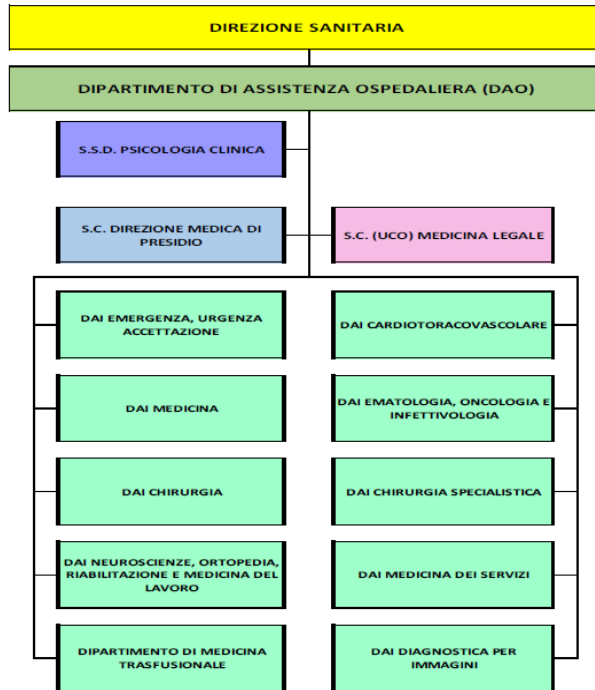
DIREZIONE SANITARIA

DIPARTIMENTO DI ASSISTENZA OSPEDALIERA (DAO)

S.S.D. PSICOLOGIA CLINICA

S.C. DIREZIONE MEDICA DI PRESIDIO

S.C. (UCO) MEDICINA LEGALE

DAI EMERGENZA, URGENZA ACCETTAZIONE

DAI MEDICINA

DAI CHIRURGIA

DAI NEUROSCIENZE, ORTOPEDIA, RIABILITAZIONE E MEDICINA DEL LAVORO

DIPARTIMENTO DI MEDICINA TRASFUSIONALE

DAI CARDIOTORACOVASCOLARE

DAI EMATOLOGIA, ONCOLOGIA E INFETTIVOLOGIA

DAI CHIRURGIA SPECIALISTICA

DAI MEDICINA DEI SERVIZI

DAI DIAGNOSTICA PER IMMAGINI